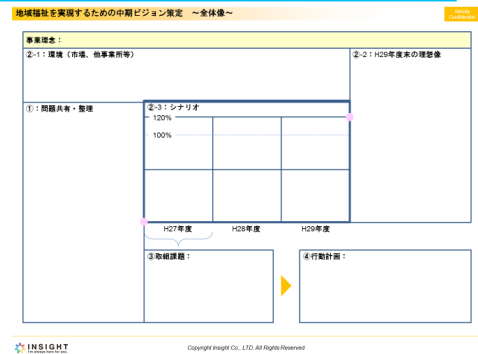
地域福祉を実現するための中期ビジョン策定　～全体像～

Strictly Confidential

事業理念：

②-1：環境（市場、他事業所等）

②-2：H29年度末の理想像

①：問題共有・整理

②-3：シナリオ

120%

100%

H27年度

H28年度

H29年度

③取組課題：

④行動計画：

INSIGHT
I'm always here for you.

Copyright Insight Co., LTD. All Rights Reserved